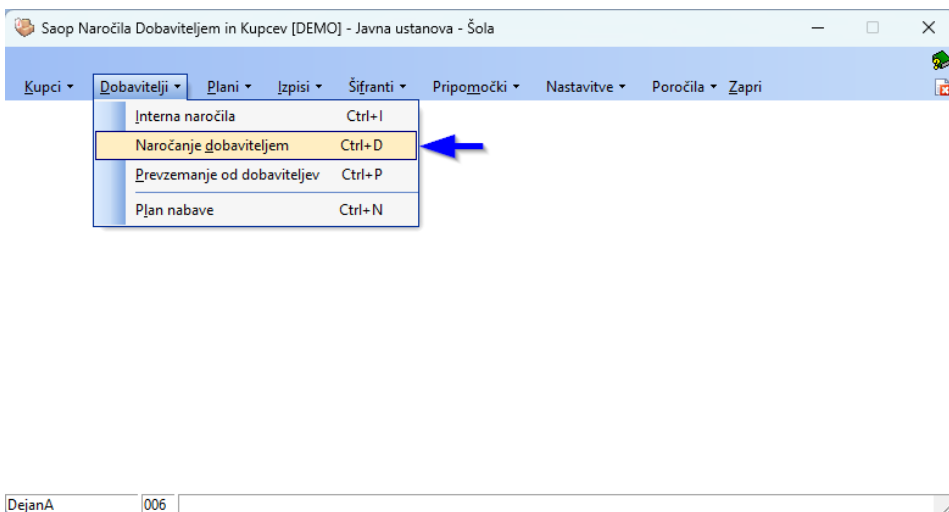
Saop Naročila Dobaviteljem in Kupcev [DEMO] - Javna ustanova - Šola

Kupci ▾ Dobavitelji ▾ Plani ▾ Izpisi ▾ Šifranti ▾ Pripomočki ▾ Nastavitve ▾ Poročila ▾ Zapri

Interna naročila Ctrl+I
Naročanje dobaviteljem Ctrl+D
Prevzemanje od dobaviteljev Ctrl+P
Plan nabave Ctrl+N

DejanA 006